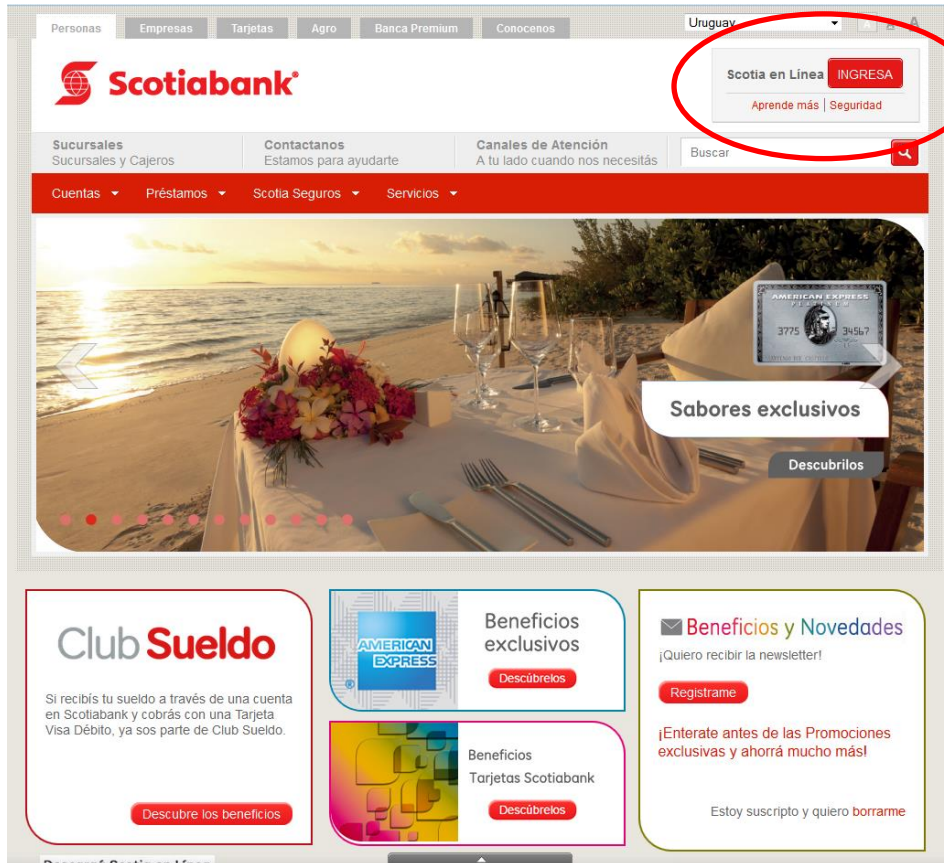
Personas Empresas Tarjetas Agro Banca Premium Conocenos

Uruguay

Scotiabank

Scotia en Línea INGRESA

Aprende más | Seguridad

Sucursales
Sucursales y Cajeros

Contactanos
Estamos para ayudarte

Canales de Atención
A tu lado cuando nos necesitás

Buscar

Cuentas Préstamos Scotia Seguros Servicios

AMERICAN EXPRESS
3775 34567

Sabores exclusivos

Descubrilos

Club Sueldo

Si recibís tu sueldo a través de una cuenta en Scotiabank y cobrás con una Tarjeta Visa Débito, ya sos parte de Club Sueldo.

Descubre los beneficios

AMERICAN EXPRESS

Beneficios exclusivos

Descúbrelos

Beneficios
Tarjetas Scotiabank

Descúbrelos

Beneficios y Novedades

¡Quiero recibir la newsletter!

Registrame

¡Enterate antes de las Promociones exclusivas y ahorrá mucho más!

Estoy suscripto y quiero borrarme